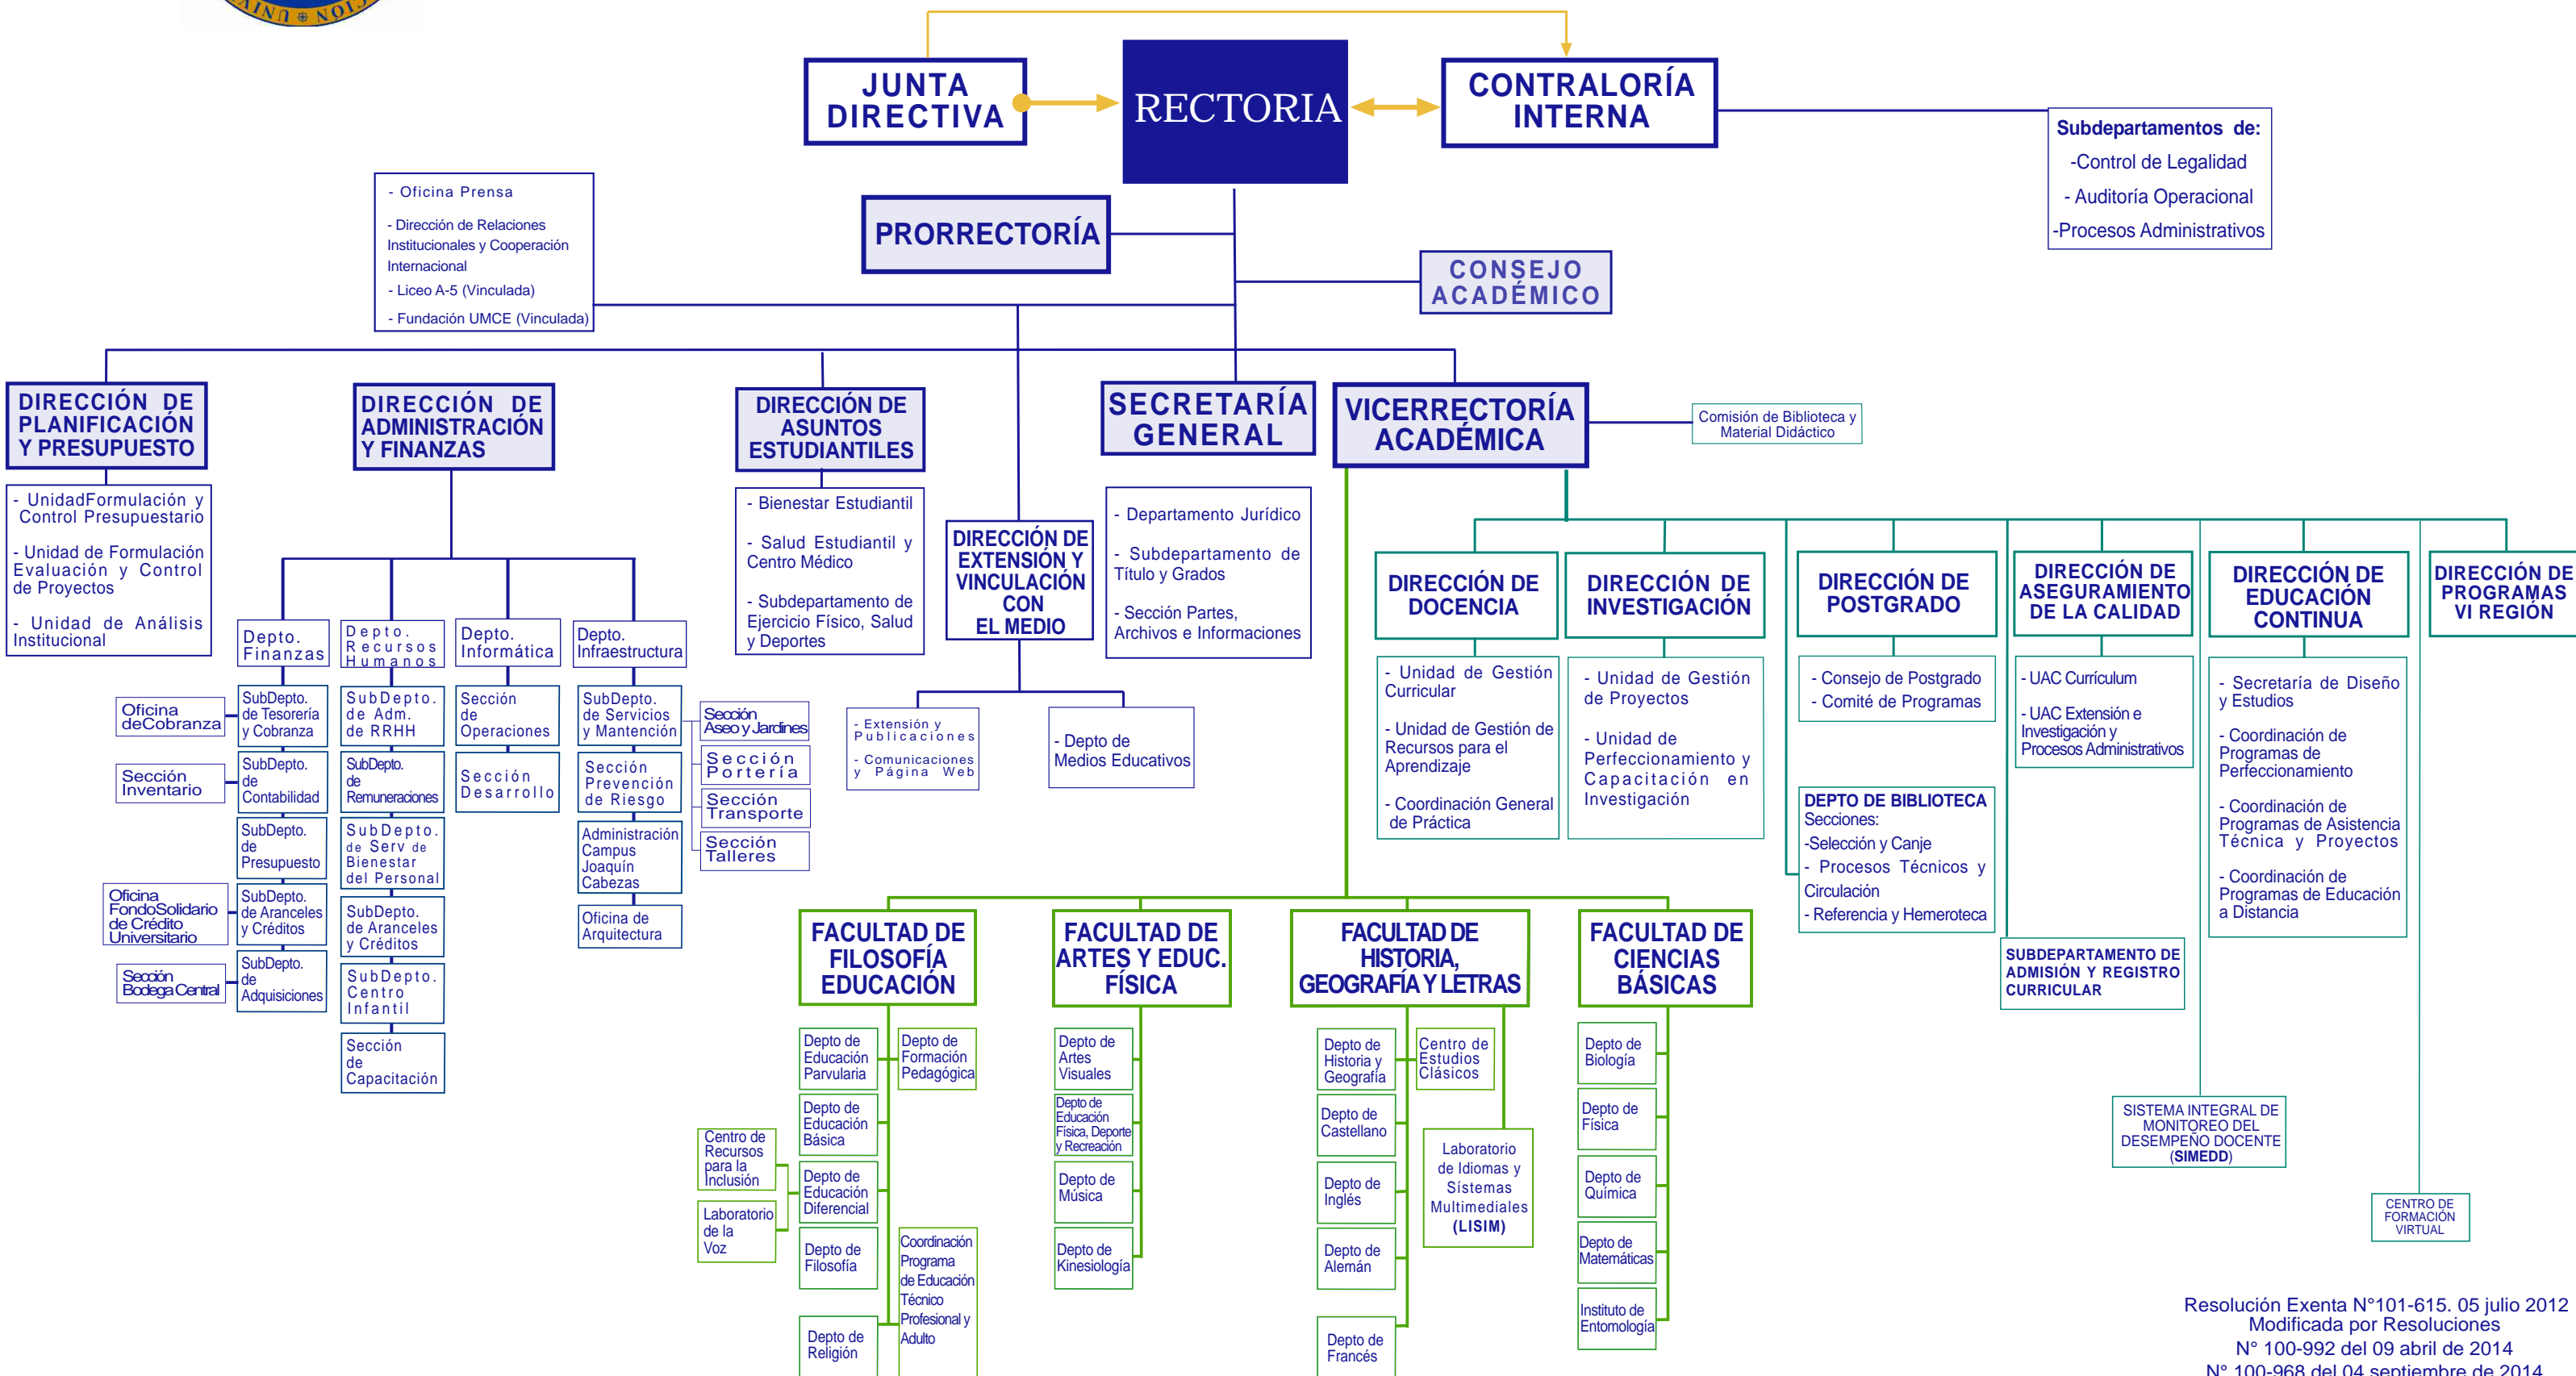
JUNTA DIRECTIVA

RECTORIA

CONTRALORÍA INTERNA

Subdepartamentos de:
-Control de Legalidad
- Auditoría Operacional
-Procesos Administrativos

- Oficina Prensa
- Dirección de Relaciones Institucionales y Cooperación Internacional
- Liceo A-5 (Vinculada)
- Fundación UMCE (Vinculada)

PRORRECTORÍA

CONSEJO ACADÉMICO

DIRECCIÓN DE PLANIFICACIÓN Y PRESUPUESTO

- UnidadFormulación y Control Presupuestario
- Unidad de Formulación Evaluación y Control de Proyectos
- Unidad de Análisis Institucional

DIRECCIÓN DE ADMINISTRACIÓN Y FINANZAS

Depto. Finanzas
Depto. Recursos Humanos
Depto. Informática
Depto. Infraestructura

Oficina deCobranza
Sección Inventario
Oficina FondoSolidario de Crédito Universitario
Sección Bodega Central

SubDepto. de Tesorería y Cobranza
SubDepto. de Contabilidad
SubDepto. de Presupuesto
SubDepto. de Aranceles y Créditos
SubDepto. de Adquisiciones

SubDepto. de Adm. de RRHH
SubDepto. de Remuneraciones
SubDepto. de Serv de Bienestar del Personal
SubDepto. de Aranceles y Créditos
SubDepto. Centro Infantil
Sección de Capacitación

Sección de Operaciones
Sección Desarrollo

SubDepto. de Servicios y Mantención
Sección Prevención de Riesgo
Administración Campus Joaquín Cabezas
Oficina de Arquitectura

Sección Aseo y Jardines
Sección Portería
Sección Transporte
Sección Talleres

DIRECCIÓN DE ASUNTOS ESTUDIANTILES

- Bienestar Estudiantil
- Salud Estudiantil y Centro Médico
- Subdepartamento de Ejercicio Físico, Salud y Deportes

DIRECCIÓN DE EXTENSIÓN Y VINCULACIÓN CON EL MEDIO

- Extensión y Publicaciones
- Comunicaciones y Página Web

- Depto de Medios Educativos

SECRETARÍA GENERAL

- Departamento Jurídico
- Subdepartamento de Título y Grados
- Sección Partes, Archivos e Informaciones

VICERRECTORÍA ACADÉMICA

Comisión de Biblioteca y Material Didáctico

DIRECCIÓN DE DOCENCIA
- Unidad de Gestión Curricular
- Unidad de Gestión de Recursos para el Aprendizaje
- Coordinación General de Práctica

DIRECCIÓN DE INVESTIGACIÓN
- Unidad de Gestión de Proyectos
- Unidad de Perfeccionamiento y Capacitación en Investigación

DIRECCIÓN DE POSTGRADO
- Consejo de Postgrado
- Comité de Programas

DEPTO DE BIBLIOTECA
Secciones:
-Selección y Canje
- Procesos Técnicos y Circulación
- Referencia y Hemeroteca

DIRECCIÓN DE ASEGURAMIENTO DE LA CALIDAD
- UAC Currículum
- UAC Extensión e Investigación y Procesos Administrativos

SUBDEPARTAMENTO DE ADMISIÓN Y REGISTRO CURRICULAR

DIRECCIÓN DE EDUCACIÓN CONTINUA
- Secretaría de Diseño y Estudios
- Coordinación de Programas de Perfeccionamiento
- Coordinación de Programas de Asistencia Técnica y Proyectos
- Coordinación de Programas de Educación a Distancia

SISTEMA INTEGRAL DE MONITOREO DEL DESEMPEÑO DOCENTE (SIMEDD)

DIRECCIÓN DE PROGRAMAS VI REGIÓN

CENTRO DE FORMACIÓN VIRTUAL

FACULTAD DE FILOSOFÍA EDUCACIÓN
Depto de Educación Parvularia
Depto de Formación Pedagógica
Depto de Educación Básica
Depto de Educación Diferencial
Depto de Filosofía
Depto de Religión
Centro de Recursos para la Inclusión
Laboratorio de la Voz
Coordinación Programa de Educación Técnico Profesional y Adulto

FACULTAD DE ARTES Y EDUC. FÍSICA
Depto de Artes Visuales
Depto de Educación Física, Deporte y Recreación
Depto de Música
Depto de Kinesiología

FACULTAD DE HISTORIA, GEOGRAFÍA Y LETRAS
Depto de Historia y Geografía
Centro de Estudios Clásicos
Depto de Castellano
Depto de Inglés
Depto de Alemán
Depto de Francés
Laboratorio de Idiomas y Sistemas Multimediales (LISIM)

FACULTAD DE CIENCIAS BÁSICAS
Depto de Biología
Depto de Física
Depto de Química
Depto de Matemáticas
Instituto de Entomología

Resolución Exenta N°101-615. 05 julio 2012
Modificada por Resoluciones
N° 100-992 del 09 abril de 2014
N° 100-968 del 04 septiembre de 2014